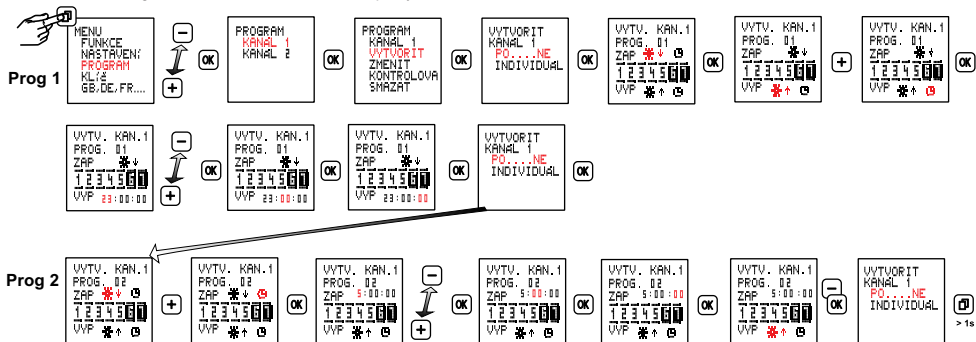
MENU
FUNKCE
NASTAVENÍ
PROGRAM
KL/✓
GB,DE,FR....

Prog 1

PROGRAM
KANAL 1
KANAL 2

OK

PROGRAM
KANAL 1
VYTVORIT
ZMENIT
KONTROLOVA
SMAZAT

OK

VYTVORIT
KANAL 1
PO....NE
INDIVIDUAL

OK

VYTV. KAN.1
PROG. 01
ZAP
1 2 3 4 5 6 7
VYP

OK

VYTV. KAN.1
PROG. 01
ZAP
1 2 3 4 5 6 7
VYP

+

VYTV. KAN.1
PROG. 01
ZAP
1 2 3 4 5 6 7
VYP

OK

VYTV. KAN.1
PROG. 01
ZAP
1 2 3 4 5 6 7
VYP 23:00:00

OK

VYTV. KAN.1
PROG. 01
ZAP
1 2 3 4 5 6 7
VYP 23:00:00

OK

VYTV. KAN.1
PROG. 01
ZAP
1 2 3 4 5 6 7
VYP 23:00:00

OK

VYTVORIT
KANAL 1
PO....NE
INDIVIDUAL

OK

Prog 2

VYTV. KAN.1
PROG. 02
ZAP
1 2 3 4 5 6 7
VYP

+

VYTV. KAN.1
PROG. 02
ZAP
1 2 3 4 5 6 7
VYP

OK

VYTV. KAN.1
PROG. 02
ZAP 5:00:00
1 2 3 4 5 6 7
VYP

OK

VYTV. KAN.1
PROG. 02
ZAP 5:00:00
1 2 3 4 5 6 7
VYP

OK

VYTV. KAN.1
PROG. 02
ZAP 5:00:00
1 2 3 4 5 6 7
VYP

OK

VYTV. KAN.1
PROG. 02
ZAP 5:00:00
1 2 3 4 5 6 7
VYP

OK

VYTVORIT
KANAL 1
PO....NE
INDIVIDUAL

> 1s